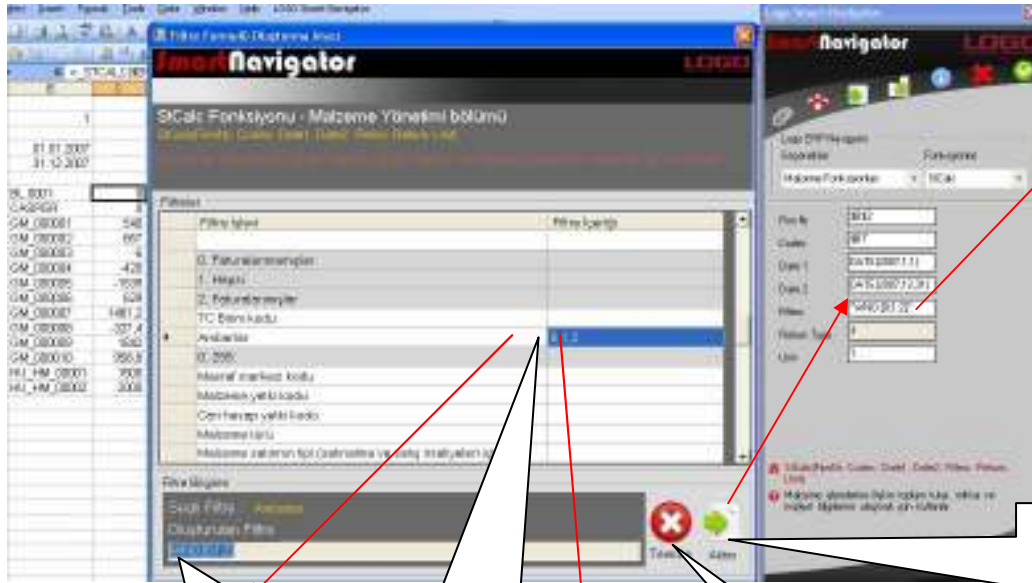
SmartNavigator

StCalc Fonksiyonu - Malzeme Yönetimi bölümü

Filtreler

| Filtre İsmi | Filtre İçeriği |
|---|---|
| 0. Faturalanmamışlar | |
| 1. Hepsi | |
| 2. Faturalanmışlar | |
| TC Birim kodu | |
| Ambarlar | 0, 1, 2 |
| 0. 2005 | |
| Masraf merkezi kodu | |
| Malzeme yetki kodu | |
| Cari hesap yetki kodu | |
| Malzeme türü | |

Filtre Bilgileri

Seçili Filtre Ambarlar

Oluşturulan Filtre

Temizle

Aktar

Logo Smart Navigator

SmartNavigator

LOGO

Logo ERP Navigator

Kategoriler

Fonksiyonlar

Malzeme Fonksiyonları

StCalc

Firm Nr

Code

Date 1

Date 2

Filter

Return Type

Unit

01.01.2007

31.12.2007

BL_0001

CASPER

GM_080001

GM_080002

GM_080003

GM_080004

GM_080005

GM_080006

GM_080007

GM_080008

GM_080009

GM_080010

HU_HM_08001

HU_HM_08002